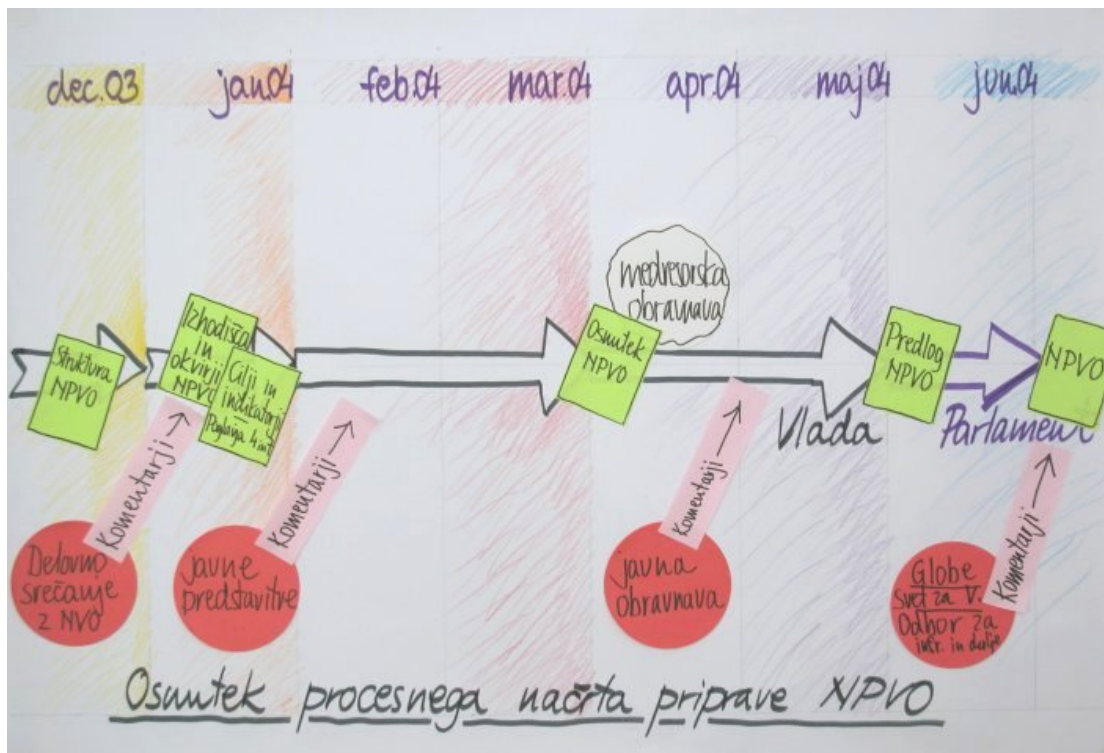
dec.03 jan.04 feb.04 mar.04 apr.04 maj.04 jun.04

Struktura NPVO

Izhodišča in okvirji NPVO

Cilji in indikatorji Poglavja 4 in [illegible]

medresorska obravnava

Osnutek NPVO

Predlog NPVO

NPVO

Vlada

Parlament

Komentarji

Komentarji

Komentarji

Komentarji

Delovno srečanje z NVO

Javne predstavitve

Javna obravnava

Globe
Svet za V.
Odbor za infr. in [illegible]

Osnutek procesnega načrta priprave NPVO